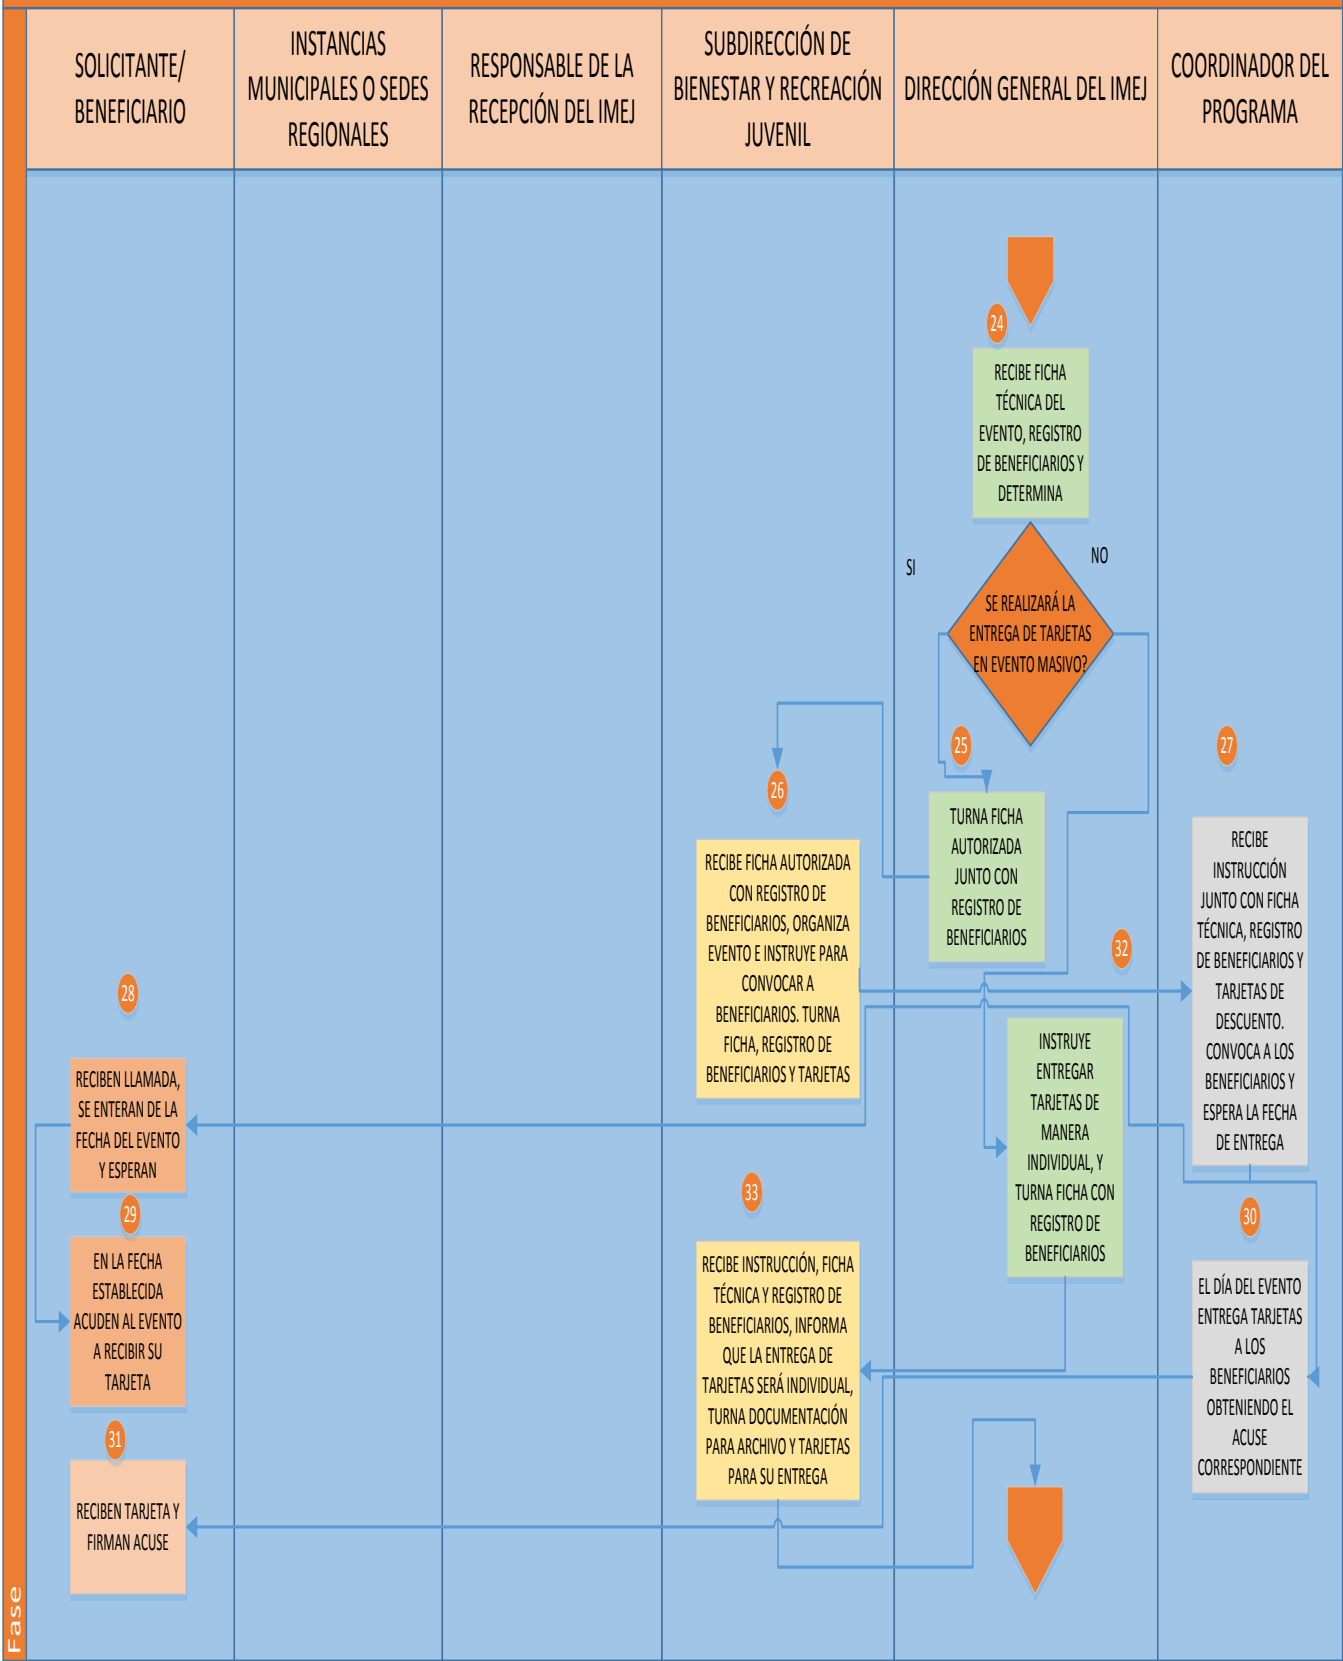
| SOLICITANTE/ BENEFICIARIO | INSTANCIAS MUNICIPALES O SEDES REGIONALES | RESPONSABLE DE LA RECEPCIÓN DEL IMEJ | SUBDIRECCIÓN DE BIENESTAR Y RECREACIÓN JUVENIL | DIRECCIÓN GENERAL DEL IMEJ | COORDINADOR DEL PROGRAMA |
|---|---|---|---|---|---|

24

RECIBE FICHA TÉCNICA DEL EVENTO, REGISTRO DE BENEFICIARIOS Y DETERMINA

SI

NO

SE REALIZARÁ LA ENTREGA DE TARJETAS EN EVENTO MASIVO?

25

TURNA FICHA AUTORIZADA JUNTO CON REGISTRO DE BENEFICIARIOS

26

RECIBE FICHA AUTORIZADA CON REGISTRO DE BENEFICIARIOS, ORGANIZA EVENTO E INSTRUYE PARA CONVOCAR A BENEFICIARIOS. TURNA FICHA, REGISTRO DE BENEFICIARIOS Y TARJETAS

27

RECIBE INSTRUCCIÓN JUNTO CON FICHA TÉCNICA, REGISTRO DE BENEFICIARIOS Y TARJETAS DE DESCUENTO. CONVOCA A LOS BENEFICIARIOS Y ESPERA LA FECHA DE ENTREGA

32

INSTRUYE ENTREGAR TARJETAS DE MANERA INDIVIDUAL, Y TURNA FICHA CON REGISTRO DE BENEFICIARIOS

28

RECIBEN LLAMADA, SE ENTERAN DE LA FECHA DEL EVENTO Y ESPERAN

29

EN LA FECHA ESTABLECIDA ACUDEN AL EVENTO A RECIBIR SU TARJETA

30

EL DÍA DEL EVENTO ENTREGA TARJETAS A LOS BENEFICIARIOS OBTENIENDO EL ACUSE CORRESPONDIENTE

33

RECIBE INSTRUCCIÓN, FICHA TÉCNICA Y REGISTRO DE BENEFICIARIOS, INFORMA QUE LA ENTREGA DE TARJETAS SERÁ INDIVIDUAL, TURNA DOCUMENTACIÓN PARA ARCHIVO Y TARJETAS PARA SU ENTREGA

31

RECIBEN TARJETA Y FIRMAN ACUSE

Fase